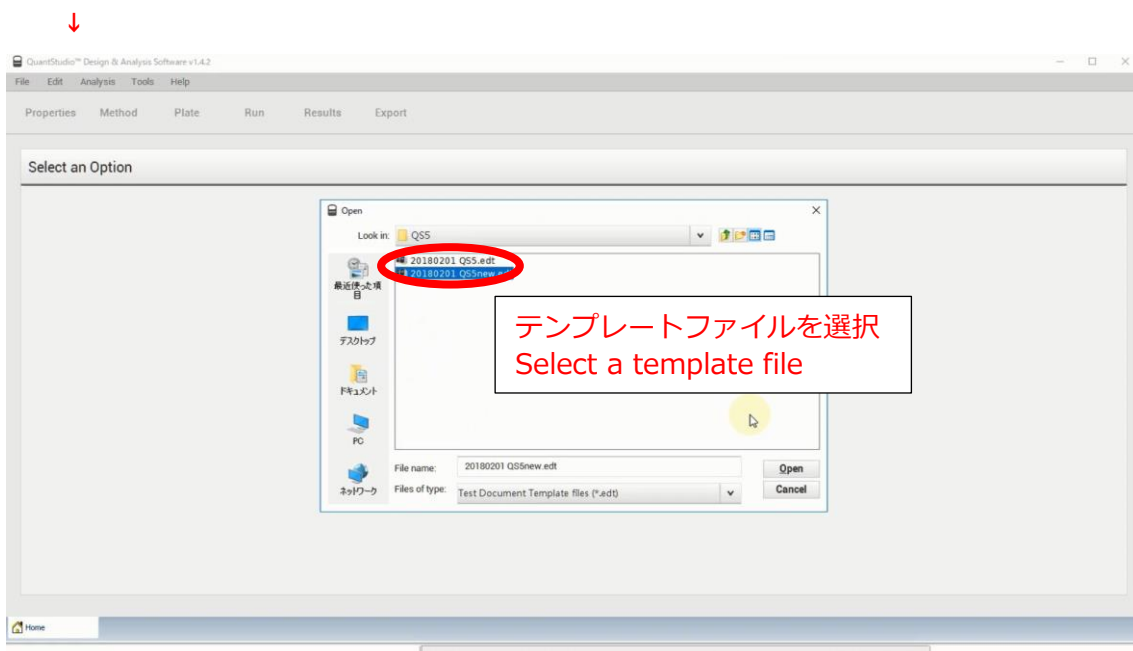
↓

QuantStudio™ Design & Analysis Software v1.4.2

File Edit Analysis Tools Help

Properties Method Plate Run Results Export

Select an Option

Open

Look in: QS5

20180201 QS5.edt
20180201 QS5new.edt

最近使った項目

デスクトップ

ドキュメント

PC

ネットワーク

テンプレートファイルを選択
Select a template file

File name: 20180201 QS5new.edt

Files of type: Test Document Template files (*.edt)

Open

Cancel

Home